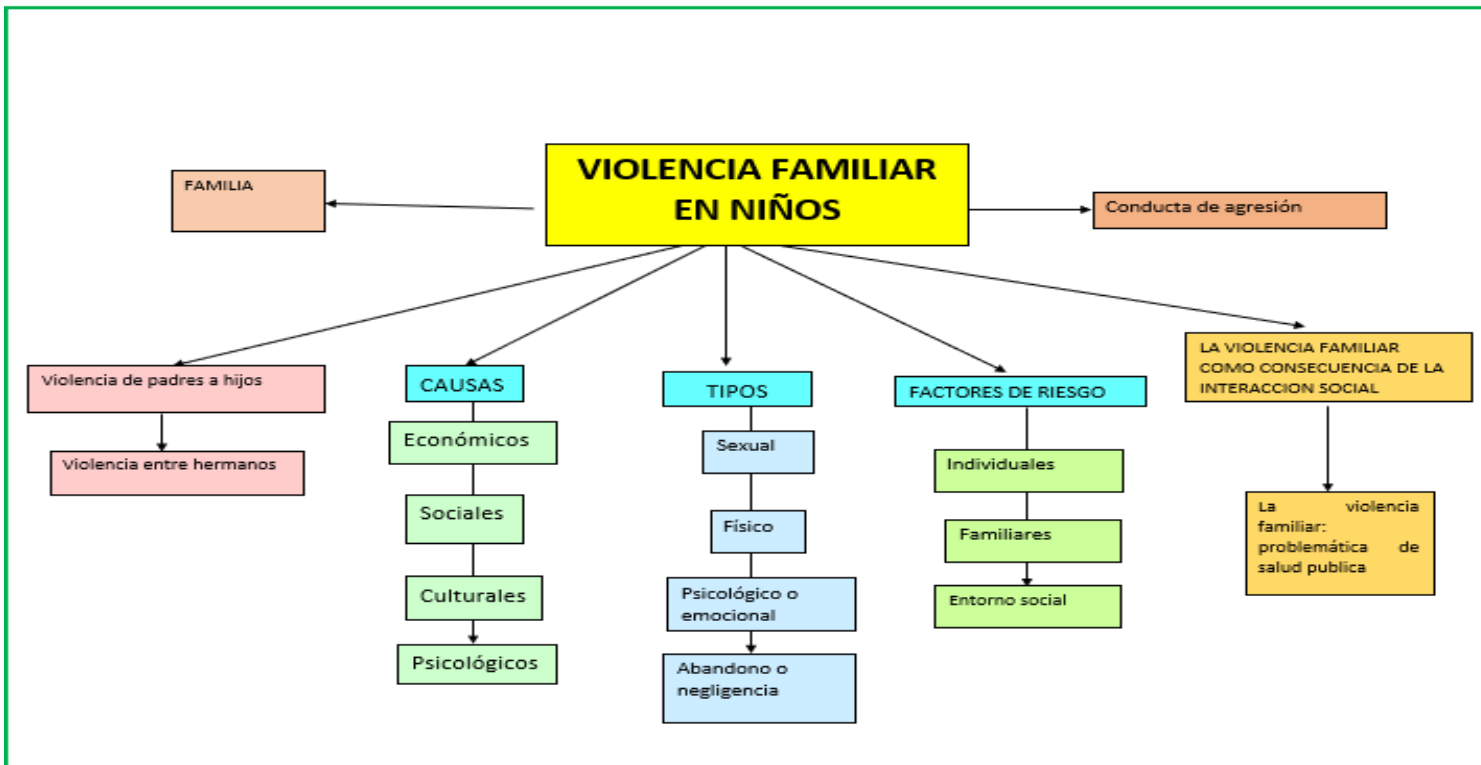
VIOLENCIA FAMILIAR EN NIÑOS

FAMILIA

Conducta de agresión

Violencia de padres a hijos

Violencia entre hermanos

CAUSAS

Económicos

Sociales

Culturales

Psicológicos

TIPOS

Sexual

Físico

Psicológico o emocional

Abandono o negligencia

FACTORES DE RIESGO

Individuales

Familiares

Entorno social

LA VIOLENCIA FAMILIAR COMO CONSECUENCIA DE LA INTERACCION SOCIAL

La violencia familiar: problemática de salud publica